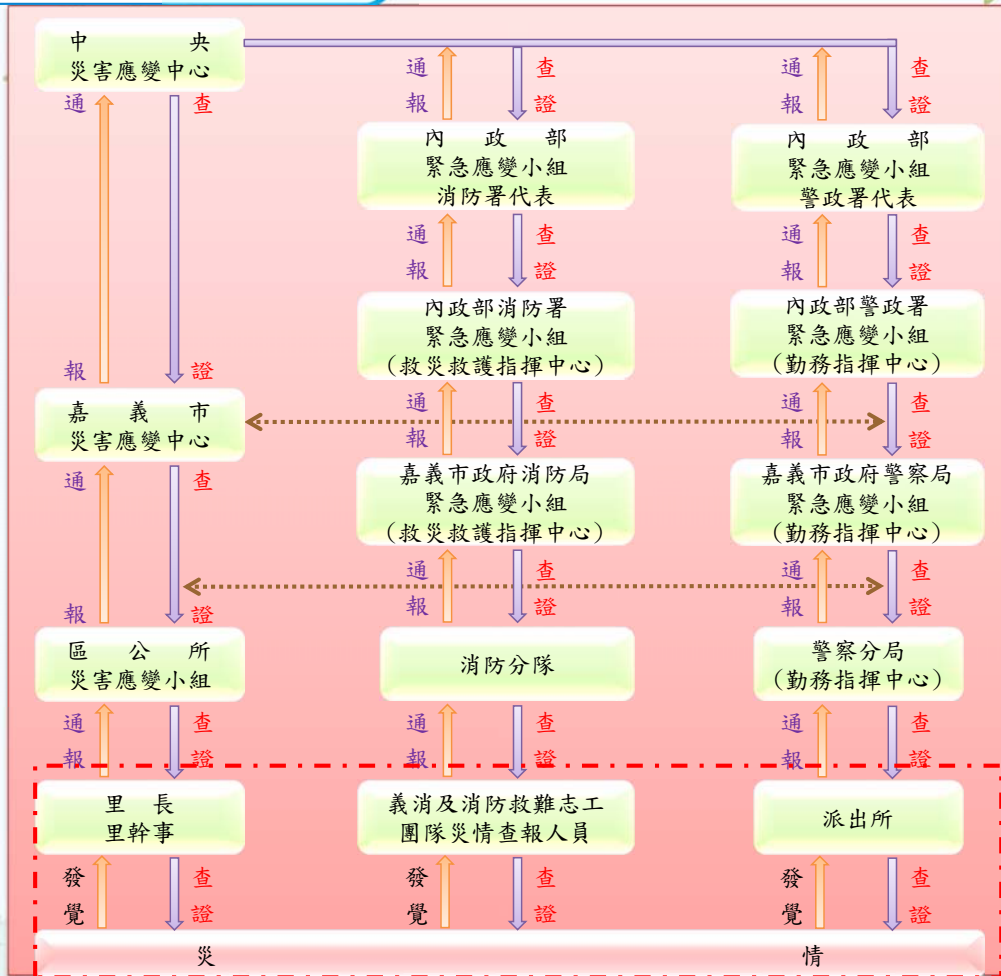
中央
災害應變中心

通
報

查
證

內政部
緊急應變小組
消防署代表

通
報

查
證

內政部
緊急應變小組
警政署代表

通
報

查
證

通
報

查
證

內政部消防署
緊急應變小組
（救災救護指揮中心）

通
報

查
證

內政部警政署
緊急應變小組
（勤務指揮中心）

報

證

嘉義市
災害應變中心

通
報

查
證

通
報

查
證

嘉義市政府消防局
緊急應變小組
（救災救護指揮中心）

嘉義市政府警察局
緊急應變小組
（勤務指揮中心）

通

查

通
報

查
證

通
報

查
證

報

證

區公所
災害應變小組

消防分隊

警察分局
（勤務指揮中心）

通
報

查
證

通
報

查
證

通
報

查
證

里長
里幹事

義消及消防救難志工
團隊災情查報人員

派出所

發
覺

查
證

發
覺

查
證

發
覺

查
證

災

情